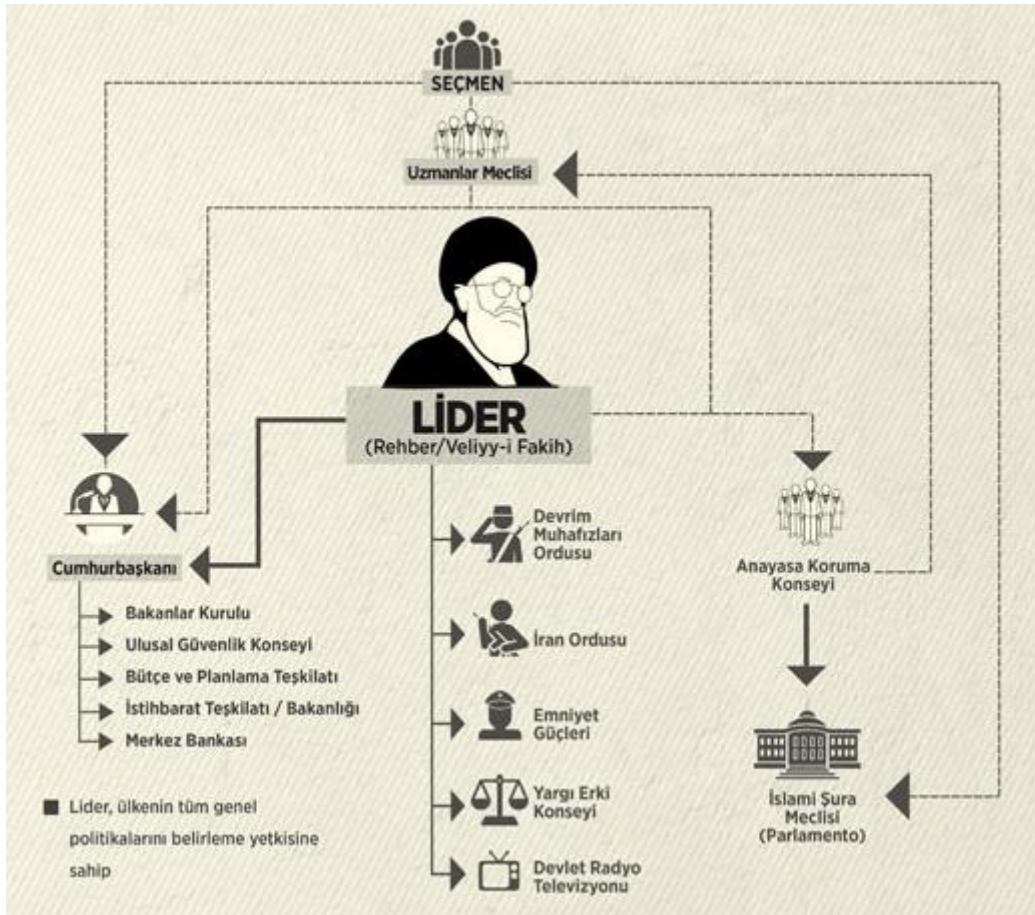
SEÇMEN

Uzmanlar Meclisi

LİDER
(Rehber/Veliyy-i Fakih)

Cumhurbaşkanı

Bakanlar Kurulu
Ulusal Güvenlik Konseyi
Bütçe ve Planlama Teşkilatı
İstihbarat Teşkilatı / Bakanlığı
Merkez Bankası

Devrim Muhafızları Ordusu
İran Ordusu
Emniyet Güçleri
Yargı Erki Konseyi
Devlet Radyo Televizyonu

Anayasa Koruma Konseyi

İslami Şura Meclisi (Parlamento)

Lider, ülkenin tüm genel politikalarını belirleme yetkisine sahip